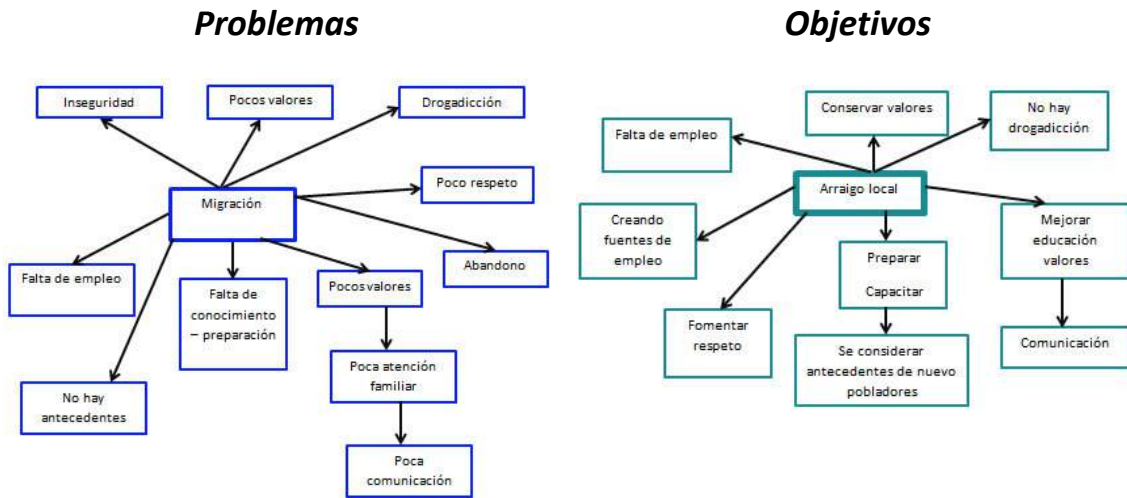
Problemas

Objetivos

Inseguridad

Pocos valores

Drogadicción

Poco respeto

Migración

Abandono

Falta de empleo

Falta de conocimiento – preparación

Pocos valores

Poca atención familiar

No hay antecedentes

Poca comunicación

Conservar valores

No hay drogadicción

Falta de empleo

Arraigo local

Creando fuentes de empleo

Mejorar educación valores

Preparar

Capacitar

Fomentar respeto

Se considerar antecedentes de nuevo pobladores

Comunicación